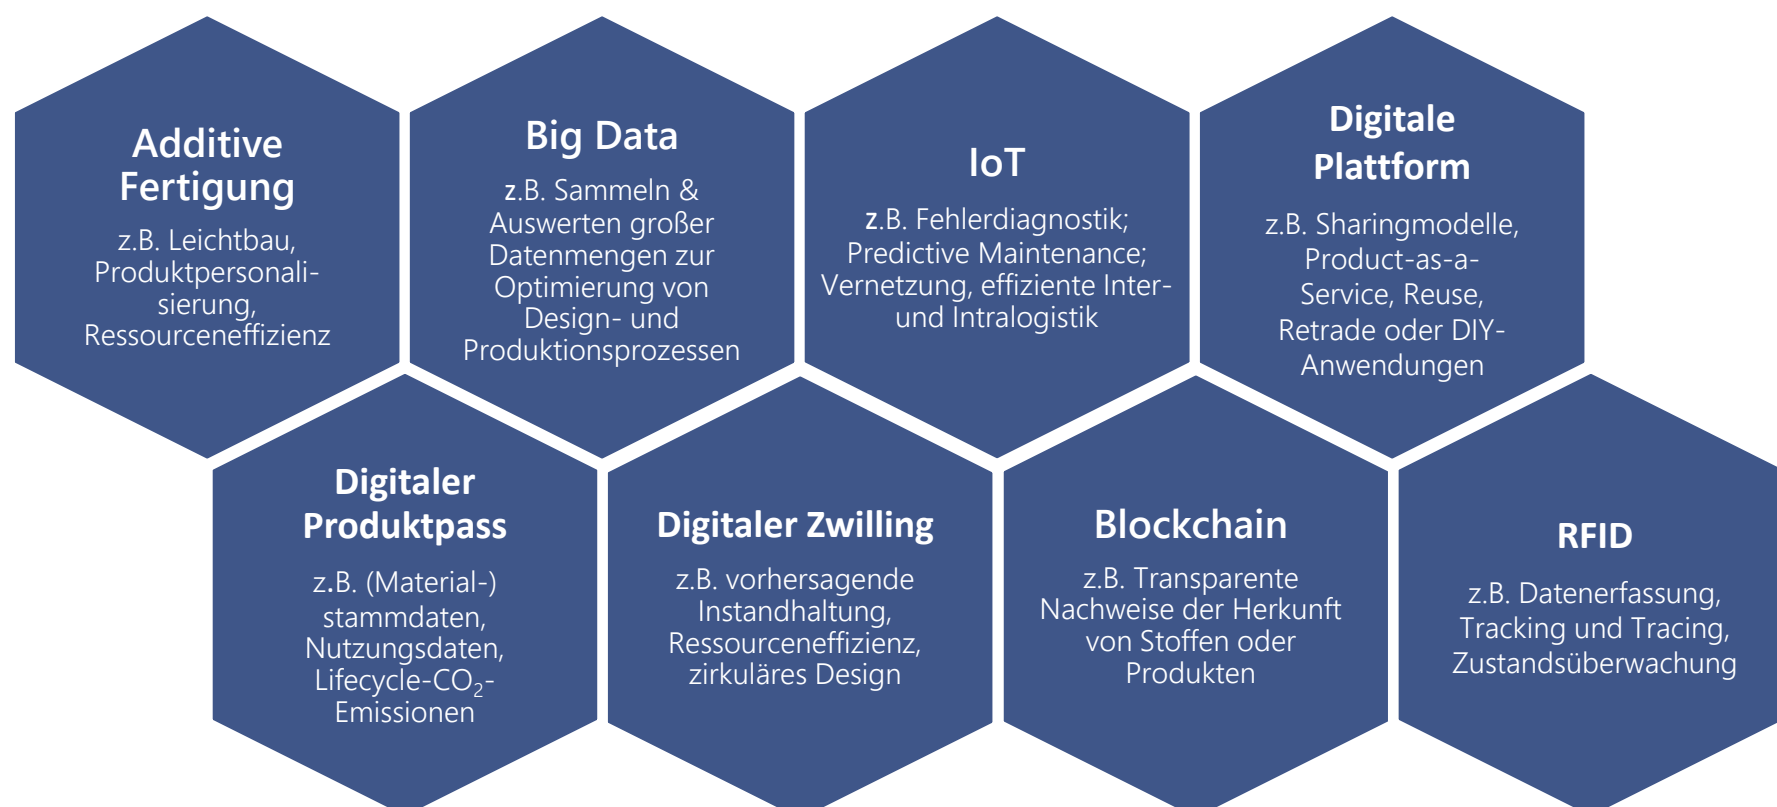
Additive Fertigung

z.B. Leichtbau, Produktpersonalisierung, Ressourceneffizienz

Big Data

z.B. Sammeln & Auswerten großer Datenmengen zur Optimierung von Design- und Produktionsprozessen

IoT

z.B. Fehlerdiagnostik; Predictive Maintenance; Vernetzung, effiziente Inter- und Intralogistik

Digitale Plattform

z.B. Sharingmodelle, Product-as-a-Service, Reuse, Retrade oder DIY-Anwendungen

Digitaler Produktpass

z.B. (Material-) stammdaten, Nutzungsdaten, Lifecycle-$CO_2$-Emissionen

Digitaler Zwilling

z.B. vorhersagende Instandhaltung, Ressourceneffizienz, zirkuläres Design

Blockchain

z.B. Transparente Nachweise der Herkunft von Stoffen oder Produkten

RFID

z.B. Datenerfassung, Tracking und Tracing, Zustandsüberwachung